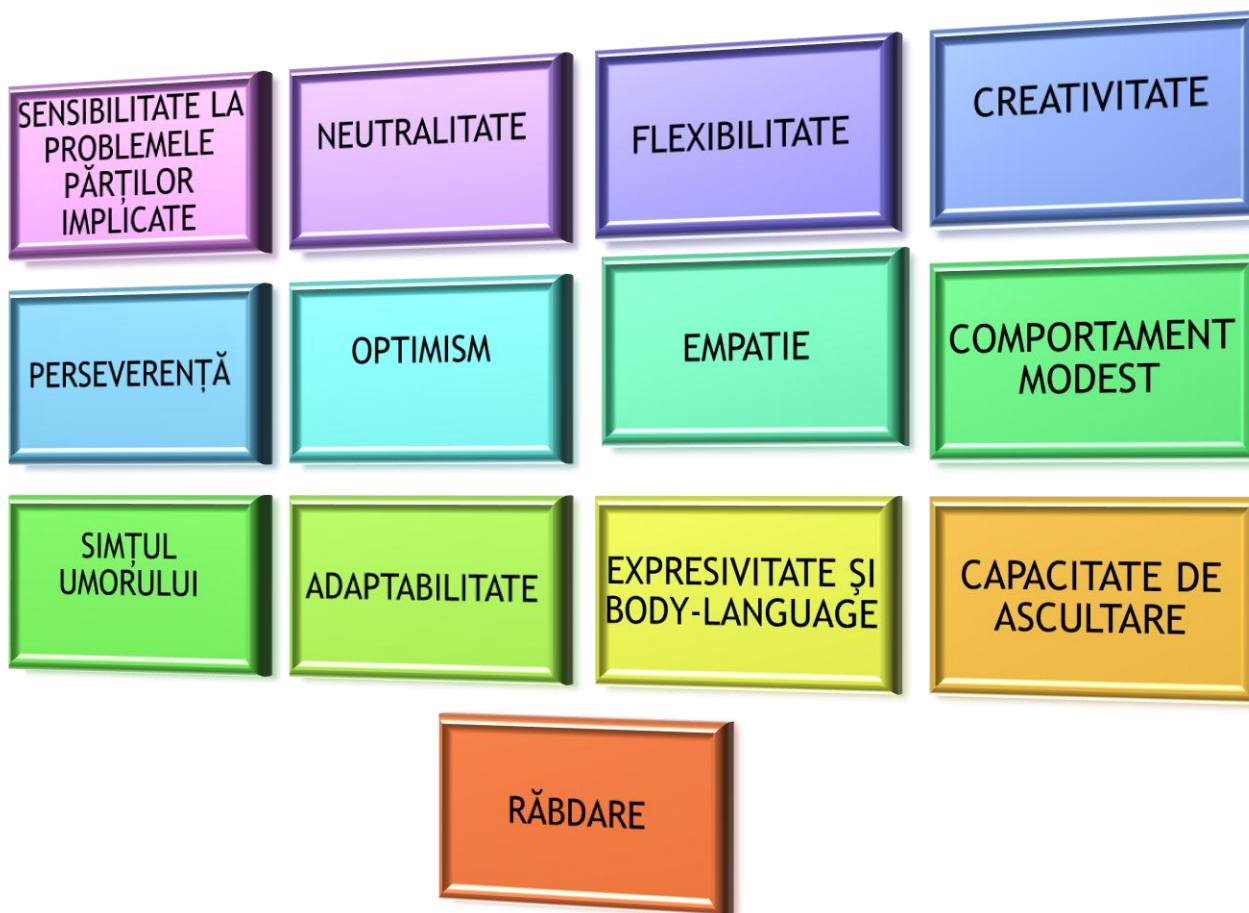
SENSIBILITATE LA PROBLEMELE PĂRȚILOR IMPLICATE

NEUTRALITATE

FLEXIBILITATE

CREATIVITATE

PERSEVERENȚĂ

OPTIMISM

EMPATIE

COMPORTAMENT MODEST

SIMȚUL UMORULUI

ADAPTABILITATE

EXPRESIVITATE ȘI BODY-LANGUAGE

CAPACITATE DE ASCULTARE

RĂBDARE